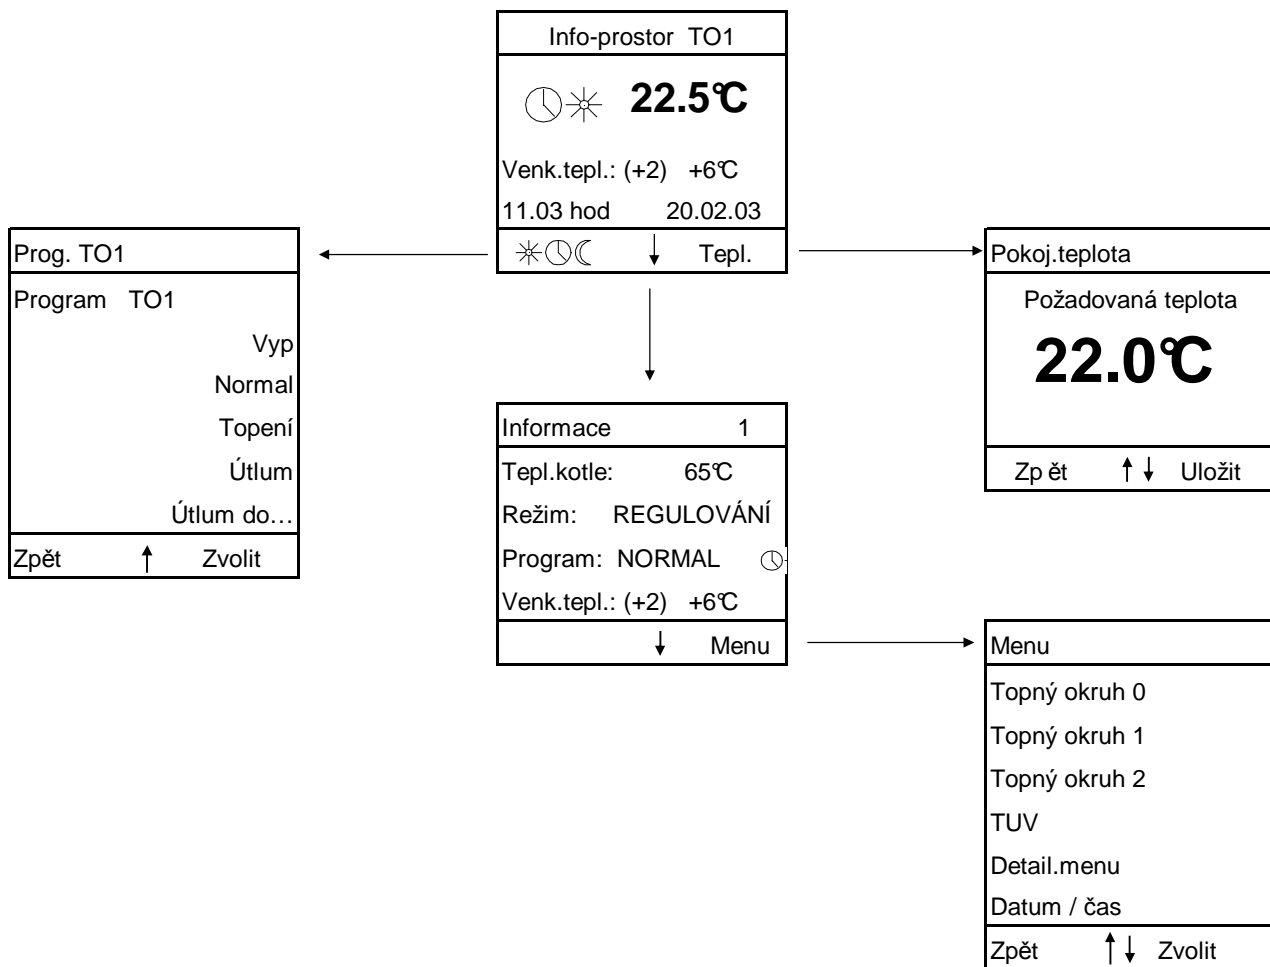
Info-prostor TO1

22.5°C

Venk.tepl.: (+2) +6°C

11.03 hod 20.02.03

↓ Tepl.

Prog. TO1

Program TO1

Vyp

Normal

Topení

Útlum

Útlum do…

Zpět ↑ Zvolit

Pokoj.teplota

Požadovaná teplota

22.0°C

Zp ět ↑↓ Uložit

Informace 1

Tepl.kotle: 65°C

Režim: REGULOVÁNÍ

Program: NORMAL

Venk.tepl.: (+2) +6°C

↓ Menu

Menu

Topný okruh 0

Topný okruh 1

Topný okruh 2

TUV

Detail.menu

Datum / čas

Zpět ↑↓ Zvolit